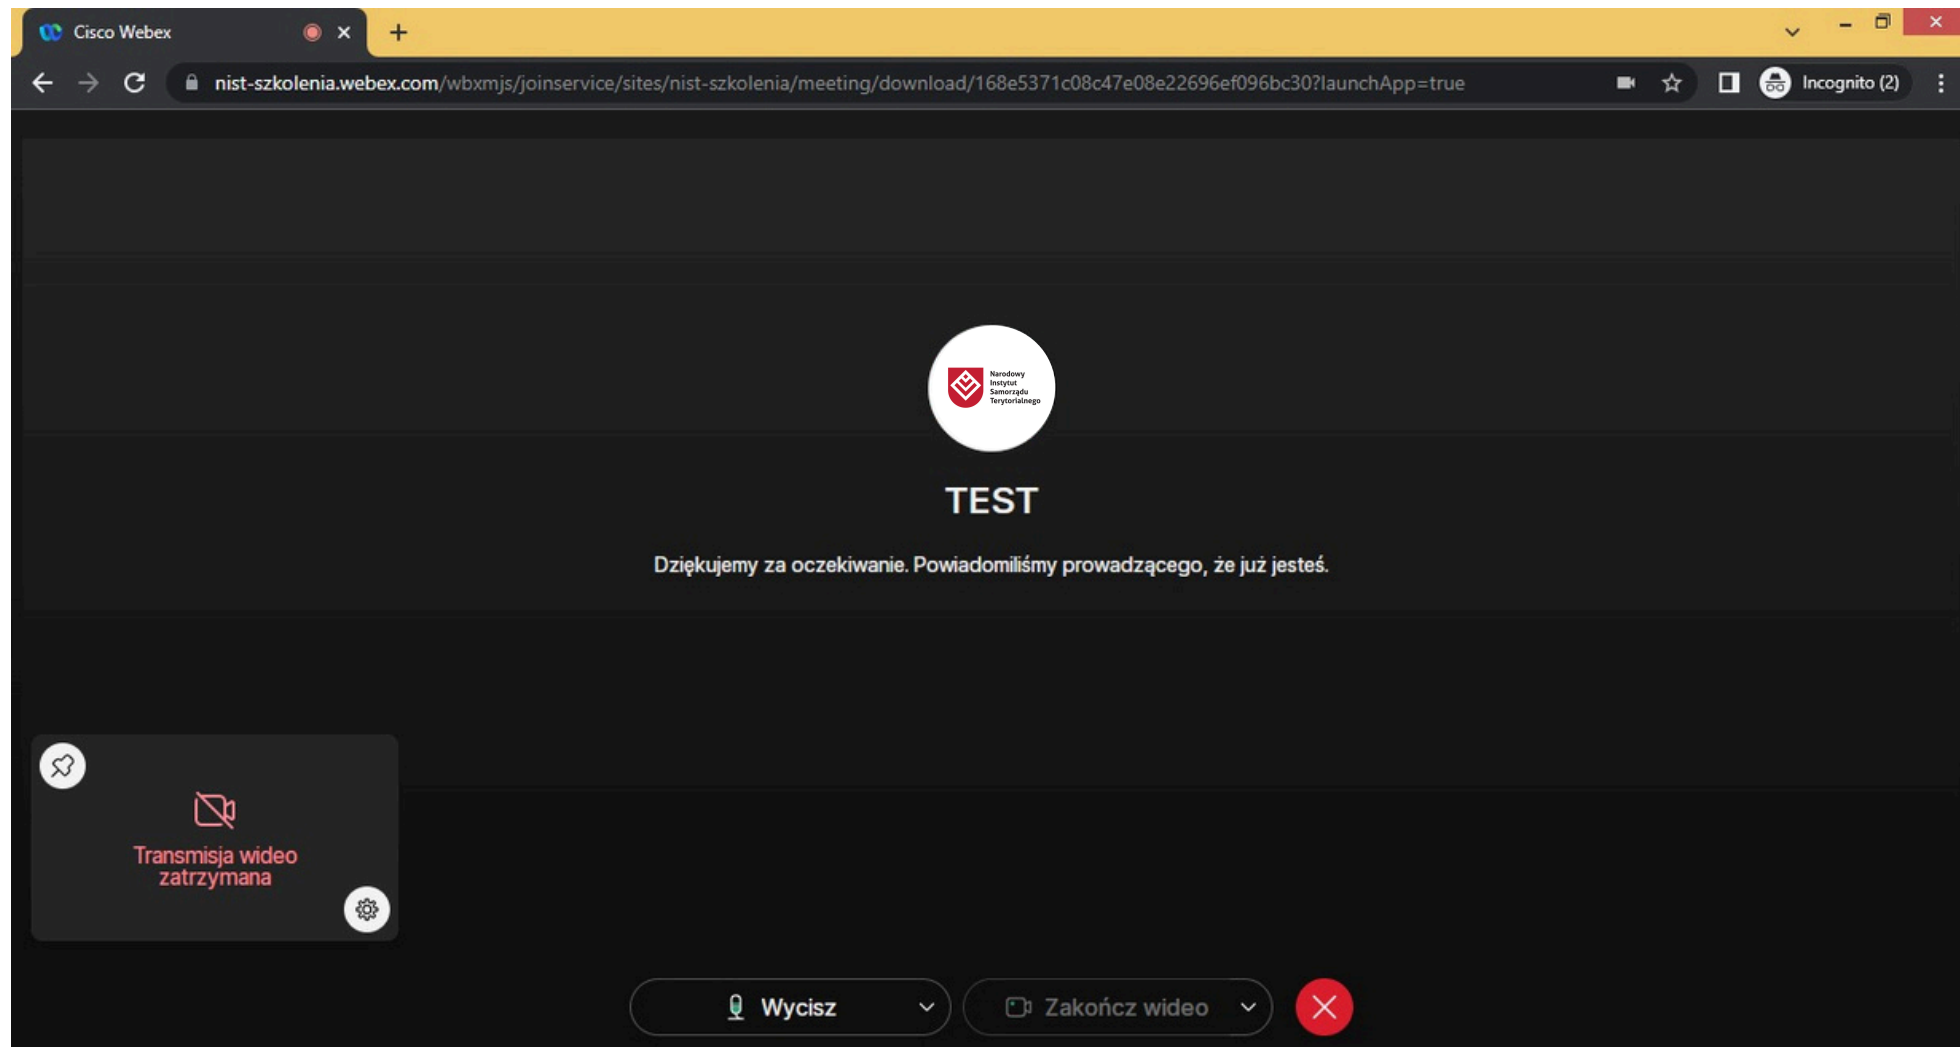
Cisco Webex

nist-szkolenia.webex.com/wbxmjs/joinservice/sites/nist-szkolenia/meeting/download/168e5371c08c47e08e22696ef096bc30?launchApp=true

Incognito (2)

Narodowy Instytut Samorządu Terytorialnego

TEST

Dziękujemy za oczekiwanie. Powiadomiliśmy prowadzącego, że już jesteś.

Transmisja wideo zatrzymana

Wycisz

Zakończ wideo